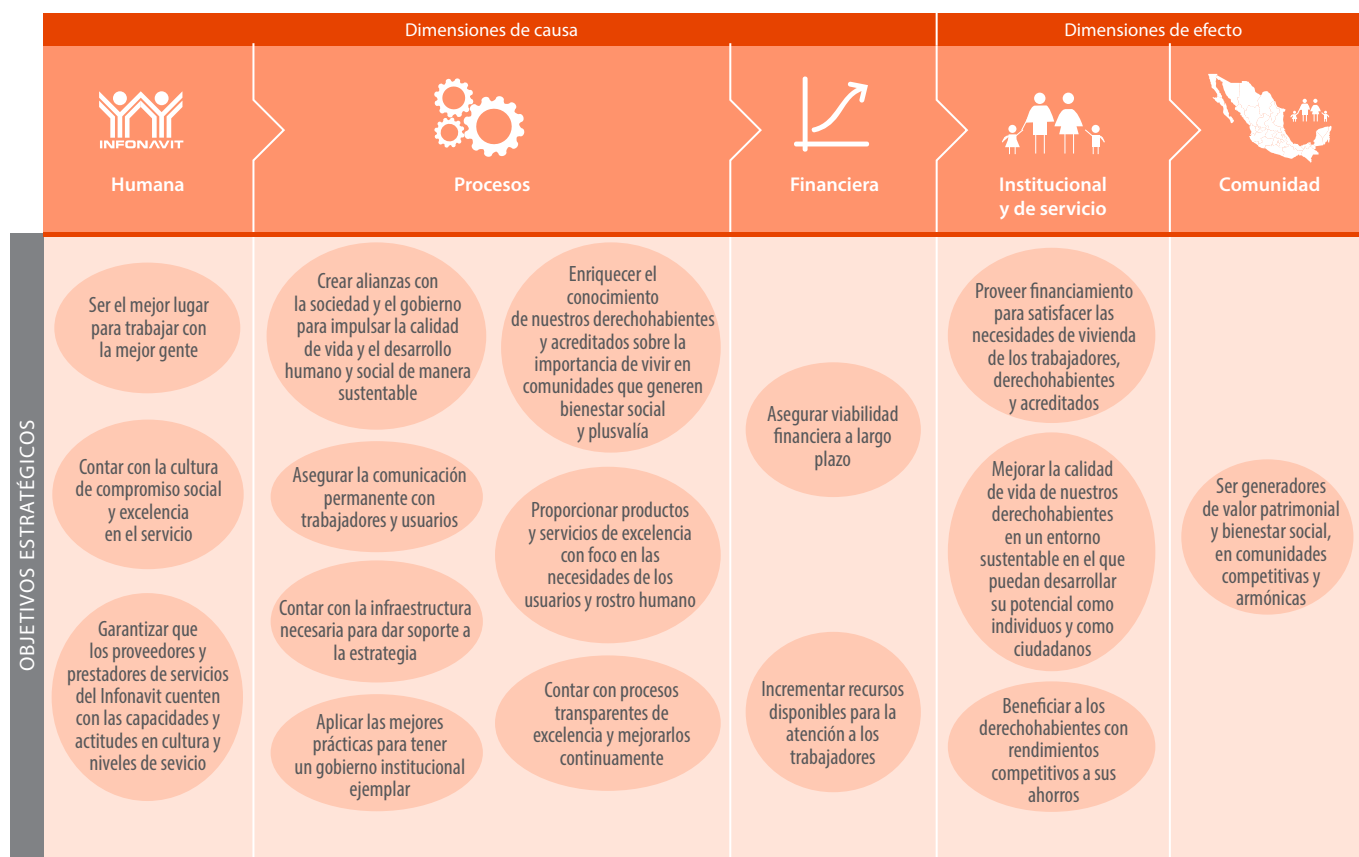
Dimensiones de causa

Dimensiones de efecto

INFONAVIT

Humana

Procesos

Financiera

Institucional y de servicio

Comunidad

OBJETIVOS ESTRATÉGICOS

Ser el mejor lugar para trabajar con la mejor gente

Contar con la cultura de compromiso social y excelencia en el servicio

Garantizar que los proveedores y prestadores de servicios del Infonavit cuenten con las capacidades y actitudes en cultura y niveles de sevicio

Crear alianzas con la sociedad y el gobierno para impulsar la calidad de vida y el desarrollo humano y social de manera sustentable

Asegurar la comunicación permanente con trabajadores y usuarios

Contar con la infraestructura necesaria para dar soporte a la estrategia

Aplicar las mejores prácticas para tener un gobierno institucional ejemplar

Enriquecer el conocimiento de nuestros derechohabientes y acreditados sobre la importancia de vivir en comunidades que generen bienestar social y plusvalía

Proporcionar productos y servicios de excelencia con foco en las necesidades de los usuarios y rostro humano

Contar con procesos transparentes de excelencia y mejorarlos continuamente

Asegurar viabilidad financiera a largo plazo

Incrementar recursos disponibles para la atención a los trabajadores

Proveer financiamiento para satisfacer las necesidades de vivienda de los trabajadores, derechohabientes y acreditados

Mejorar la calidad de vida de nuestros derechohabientes en un entorno sustentable en el que puedan desarrollar su potencial como individuos y como ciudadanos

Beneficiar a los derechohabientes con rendimientos competitivos a sus ahorros

Ser generadores de valor patrimonial y bienestar social, en comunidades competitivas y armónicas